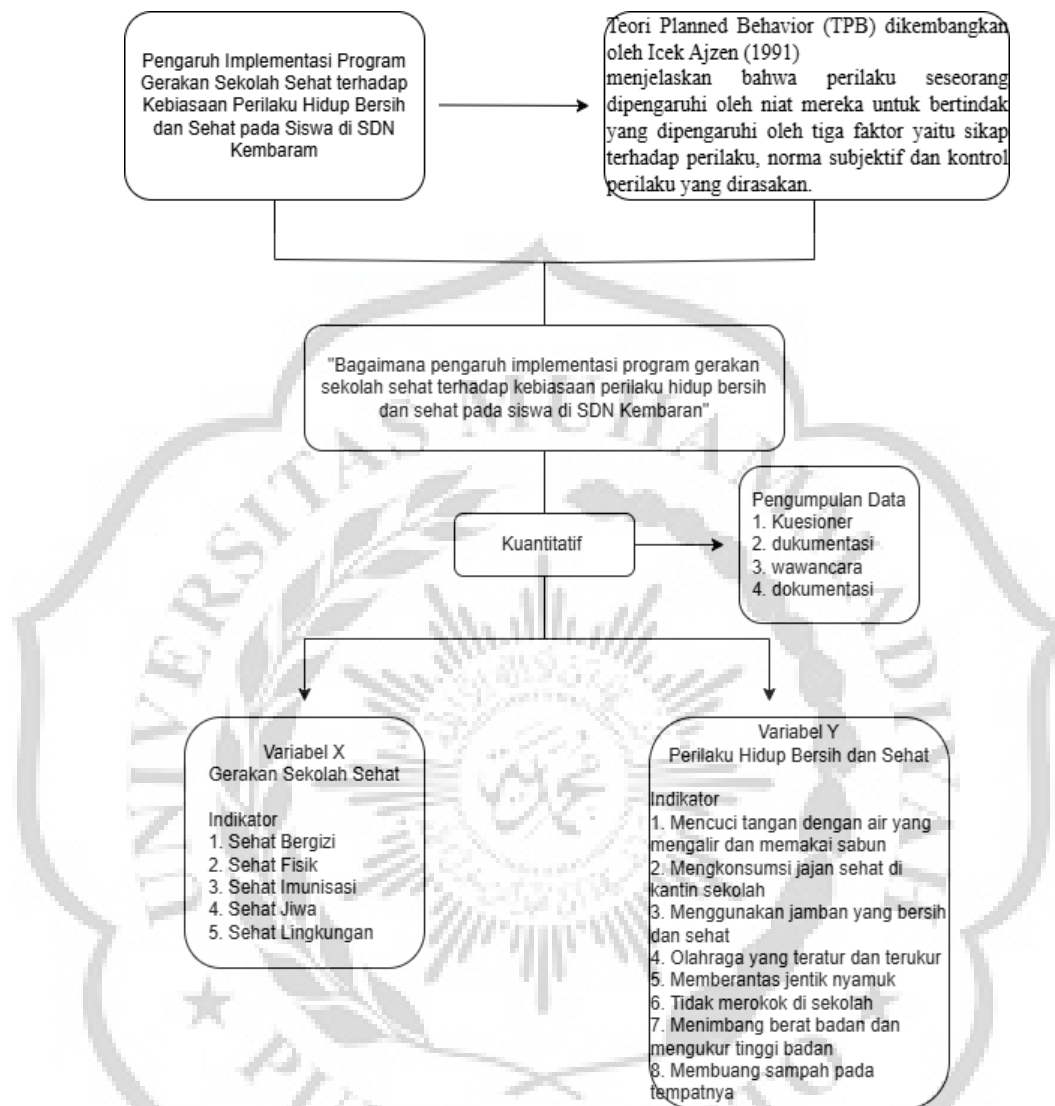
Pengaruh Implementasi Program Gerakan Sekolah Sehat terhadap Kebiasaan Perilaku Hidup Bersih dan Sehat pada Siswa di SDN Kembaram

Teori Planned Behavior (TPB) dikembangkan oleh Icek Ajzen (1991) menjelaskan bahwa perilaku seseorang dipengaruhi oleh niat mereka untuk bertindak yang dipengaruhi oleh tiga faktor yaitu sikap terhadap perilaku, norma subjektif dan kontrol perilaku yang dirasakan.

"Bagaimana pengaruh implementasi program gerakan sekolah sehat terhadap kebiasaan perilaku hidup bersih dan sehat pada siswa di SDN Kembaran"

Kuantitatif

Pengumpulan Data
1. Kuesioner
2. dukumentasi
3. wawancara
4. dokumentasi

Variabel X
Gerakan Sekolah Sehat

Indikator
1. Sehat Bergizi
2. Sehat Fisik
3. Sehat Imunisasi
4. Sehat Jiwa
5. Sehat Lingkungan

Variabel Y
Perilaku Hidup Bersih dan Sehat

Indikator
1. Mencuci tangan dengan air yang mengalir dan memakai sabun
2. Mengkonsumsi jajan sehat di kantin sekolah
3. Menggunakan jamban yang bersih dan sehat
4. Olahraga yang teratur dan terukur
5. Memberantas jentik nyamuk
6. Tidak merokok di sekolah
7. Menimbang berat badan dan mengukur tinggi badan
8. Membuang sampah pada tempatnya